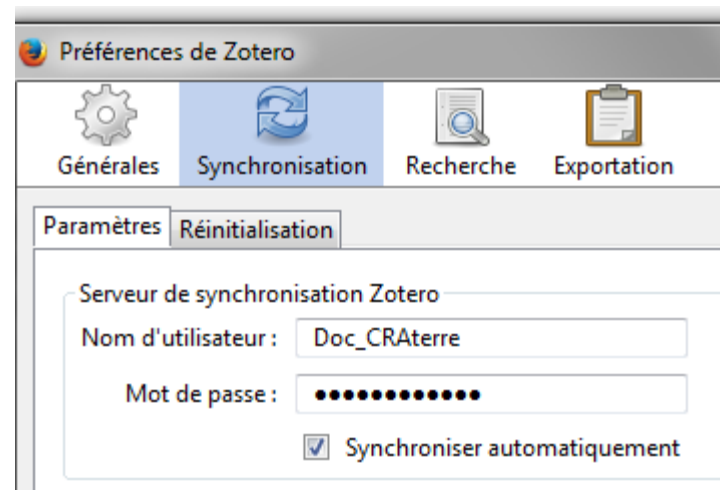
Préférences de Zotero

Générales
Synchronisation
Recherche
Exportation

Paramètres
Réinitialisation

Serveur de synchronisation Zotero
Nom d'utilisateur : Doc_CRAterre
Mot de passe : ••••••••••••
Synchroniser automatiquement